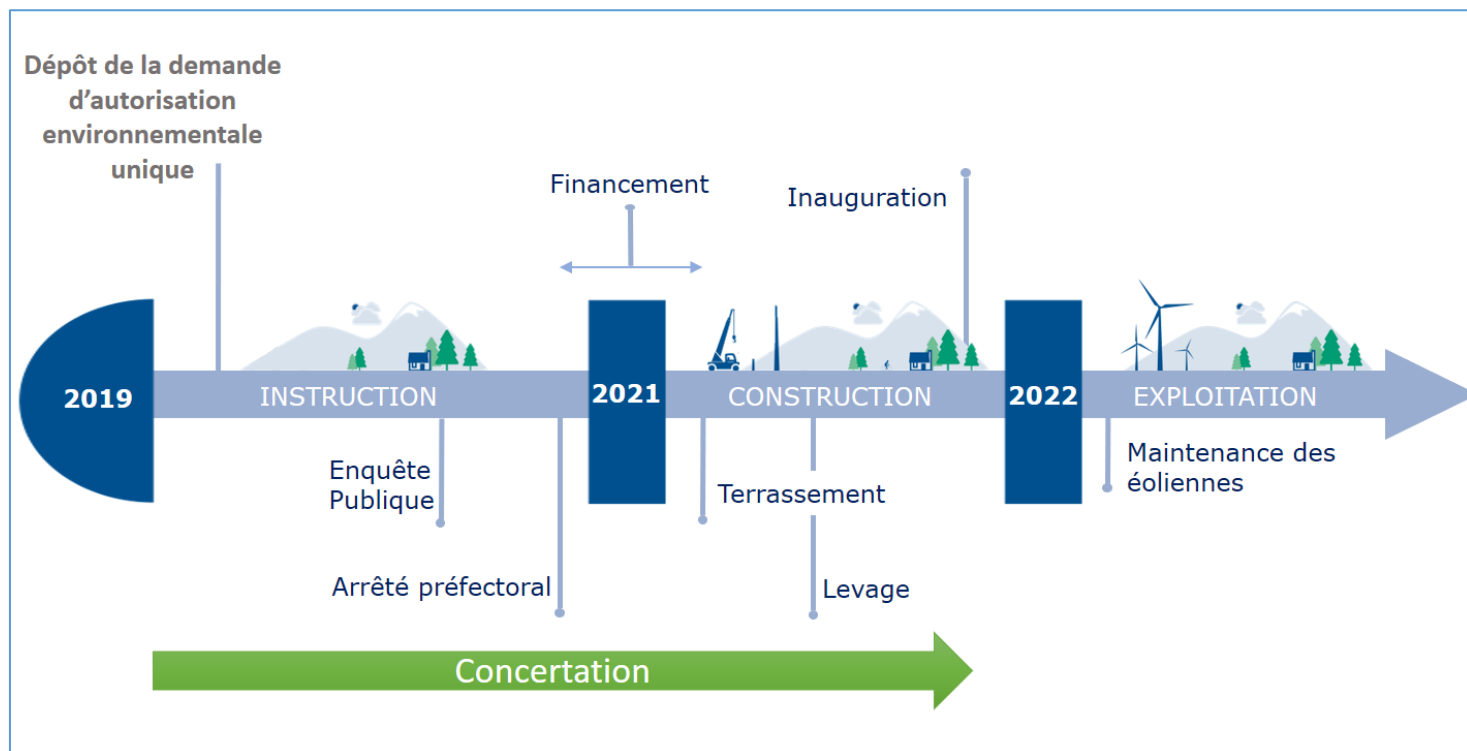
Dépôt de la demande d'autorisation environnementale unique

Financement

Inauguration

2019

INSTRUCTION

2021

CONSTRUCTION

2022

EXPLOITATION

Enquête Publique

Terrassement

Maintenance des éoliennes

Arrêté préfectoral

Levage

Concertation